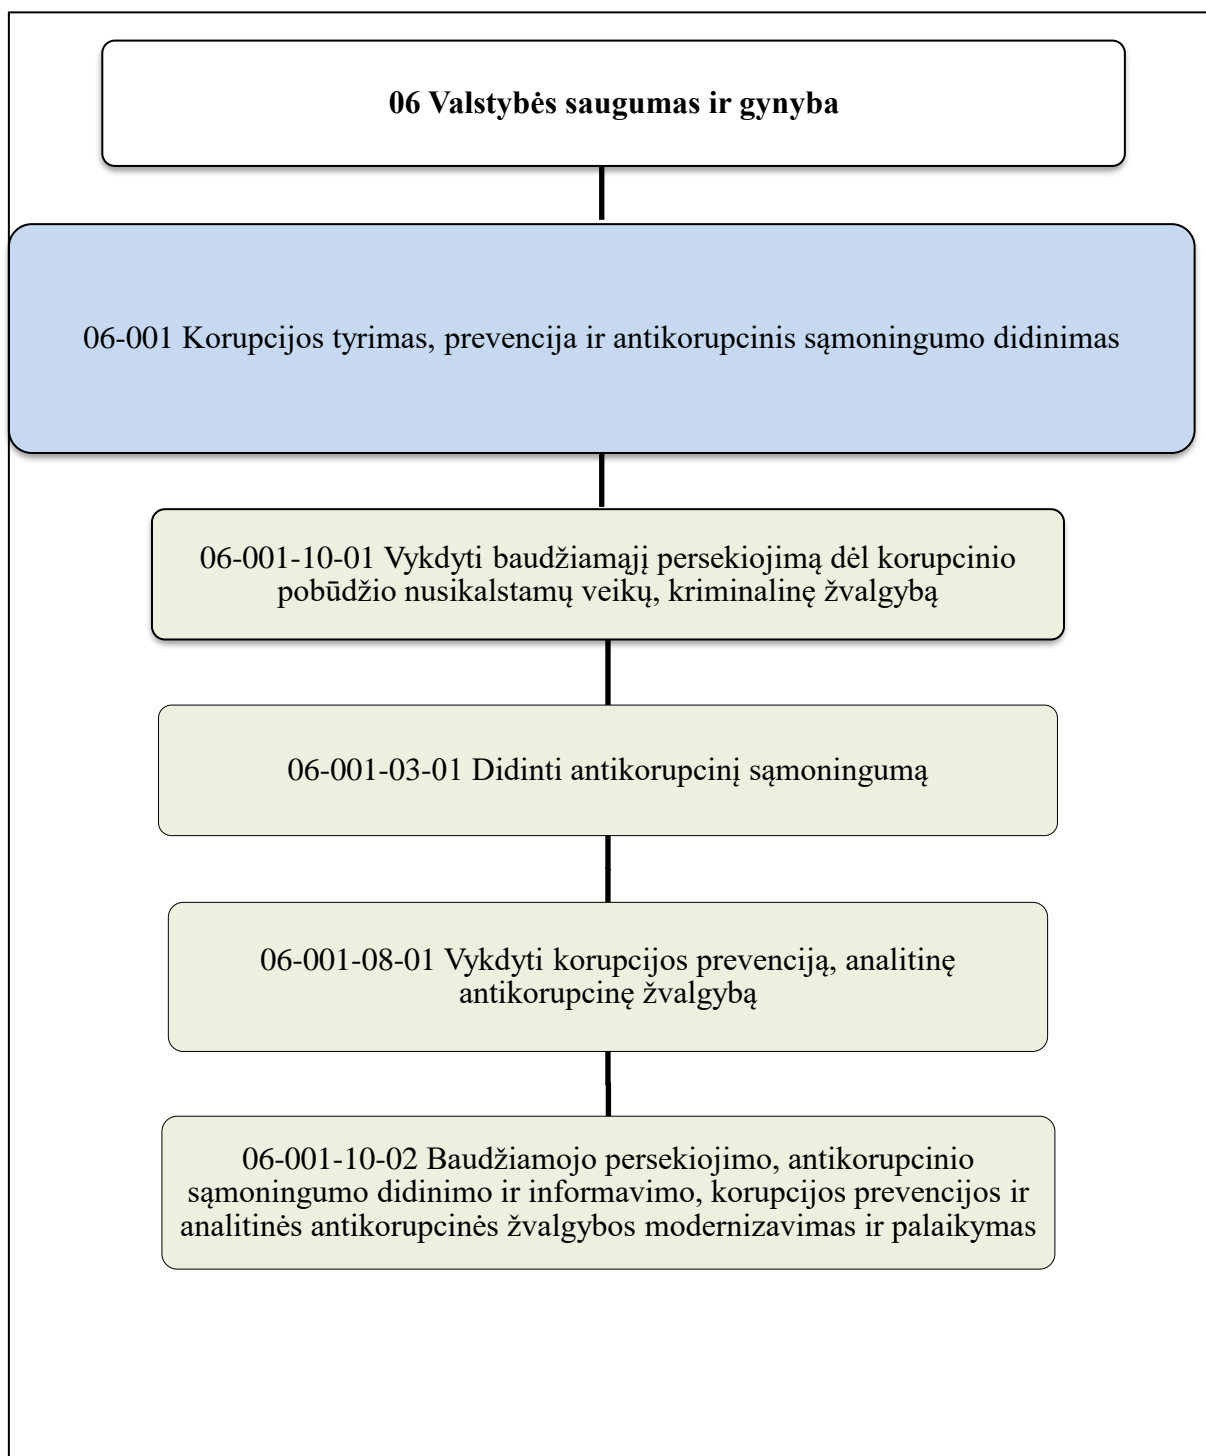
06 Valstybės saugumas ir gynyba

06-001 Korupcijos tyrimas, prevencija ir antikorupcinis sąmoningumo didinimas

06-001-10-01 Vykdyti baudžiamąjį persekiojimą dėl korupcinio pobūdžio nusikalstamų veikų, kriminalinę žvalgybą

06-001-03-01 Didinti antikorupcinį sąmoningumą

06-001-08-01 Vykdyti korupcijos prevenciją, analitinę antikorupcinę žvalgybą

06-001-10-02 Baudžiamojo persekiojimo, antikorupcinio sąmoningumo didinimo ir informavimo, korupcijos prevencijos ir analitinės antikorupcinės žvalgybos modernizavimas ir palaikymas